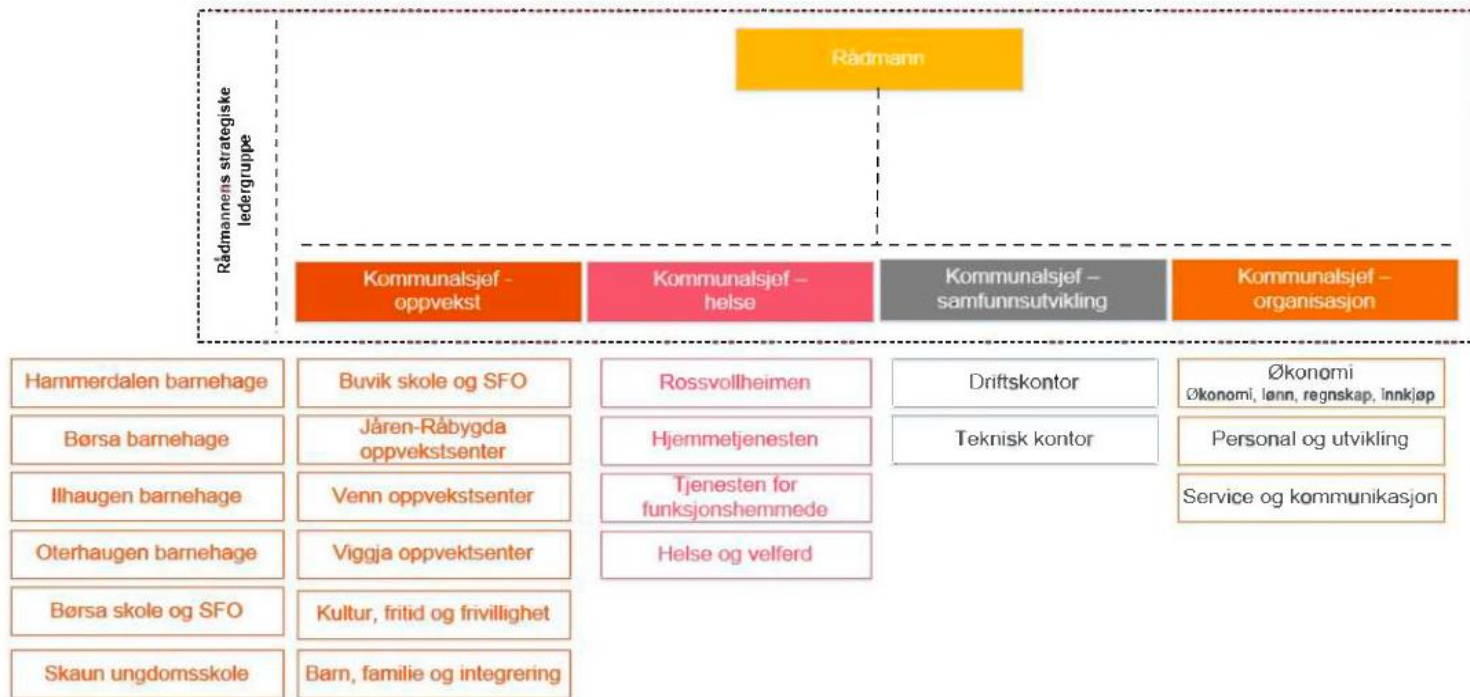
Rådmannens strategiske ledergruppe

Rådmann

Kommunalsjef - oppvekst

Kommunalsjef – helse

Kommunalsjef – samfunnsutvikling

Kommunalsjef – organisasjon

Hammerdalen barnehage

Børsa barnehage

Ilhaugen barnehage

Oterhaugen barnehage

Børsa skole og SFO

Skaun ungdomsskole

Buvik skole og SFO

Jåren-Råbygda oppvekstsenter

Venn oppvekstsenter

Viggja oppvektsenter

Kultur, fritid og frivillighet

Barn, familie og integrering

Rossvollheimen

Hjemmetjenesten

Tjenesten for funksjonshemmede

Helse og velferd

Driftskontor

Teknisk kontor

Økonomi
Økonomi, lønn, regnskap, innkjøp

Personal og utvikling

Service og kommunikasjon